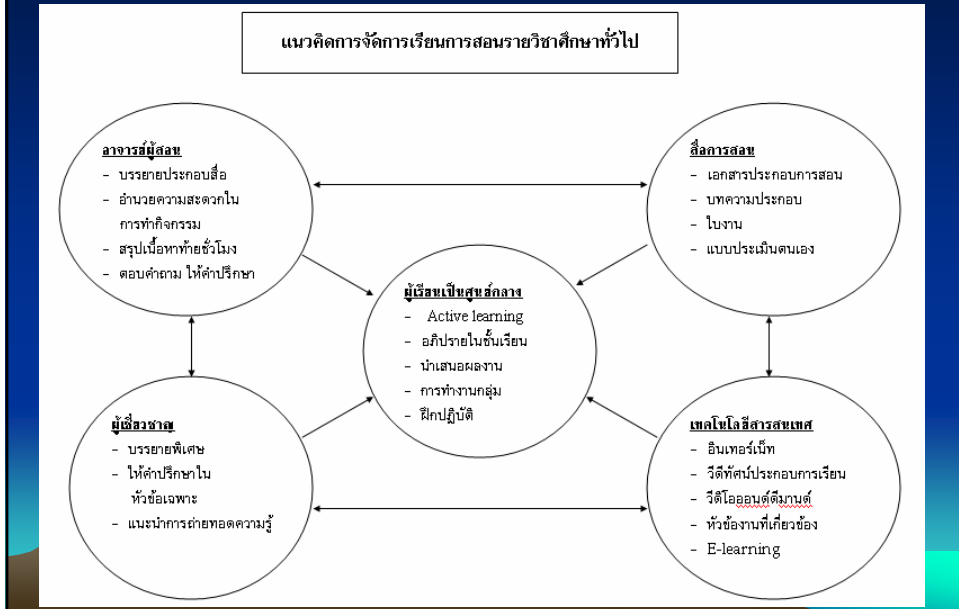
แนวคิดการจัดการเรียนการสอนรายวิชาศึกษาทั่วไป

อาจารย์ผู้สอน
- บรรยายประกอบสื่อ
- อำนวยความสะดวกในการทำกิจกรรม
- สรุปเนื้อหาท้ายชั่วโมง
- ตอบคำถาม ให้คำปรึกษา

สื่อการสอน
- เอกสารประกอบการสอน
- บทความประกอบ
- ใบงาน
- แบบประเมินตนเอง

ผู้เรียนเป็นศูนย์กลาง
- Active learning
- อภิปรายในชั้นเรียน
- นำเสนอผลงาน
- การทำงานกลุ่ม
- ฝึกปฏิบัติ

ผู้เชี่ยวชาญ
- บรรยายพิเศษ
- ให้คำปรึกษาในหัวข้อเฉพาะ
- แนะนำการถ่ายทอดความรู้

เทคโนโลยีสารสนเทศ
- อินเทอร์เน็ท
- วีดีทัศน์ประกอบการเรียน
- วีดีโอออนด์ดีมานด์
- หัวข้องานที่เกี่ยวข้อง
- E-learning